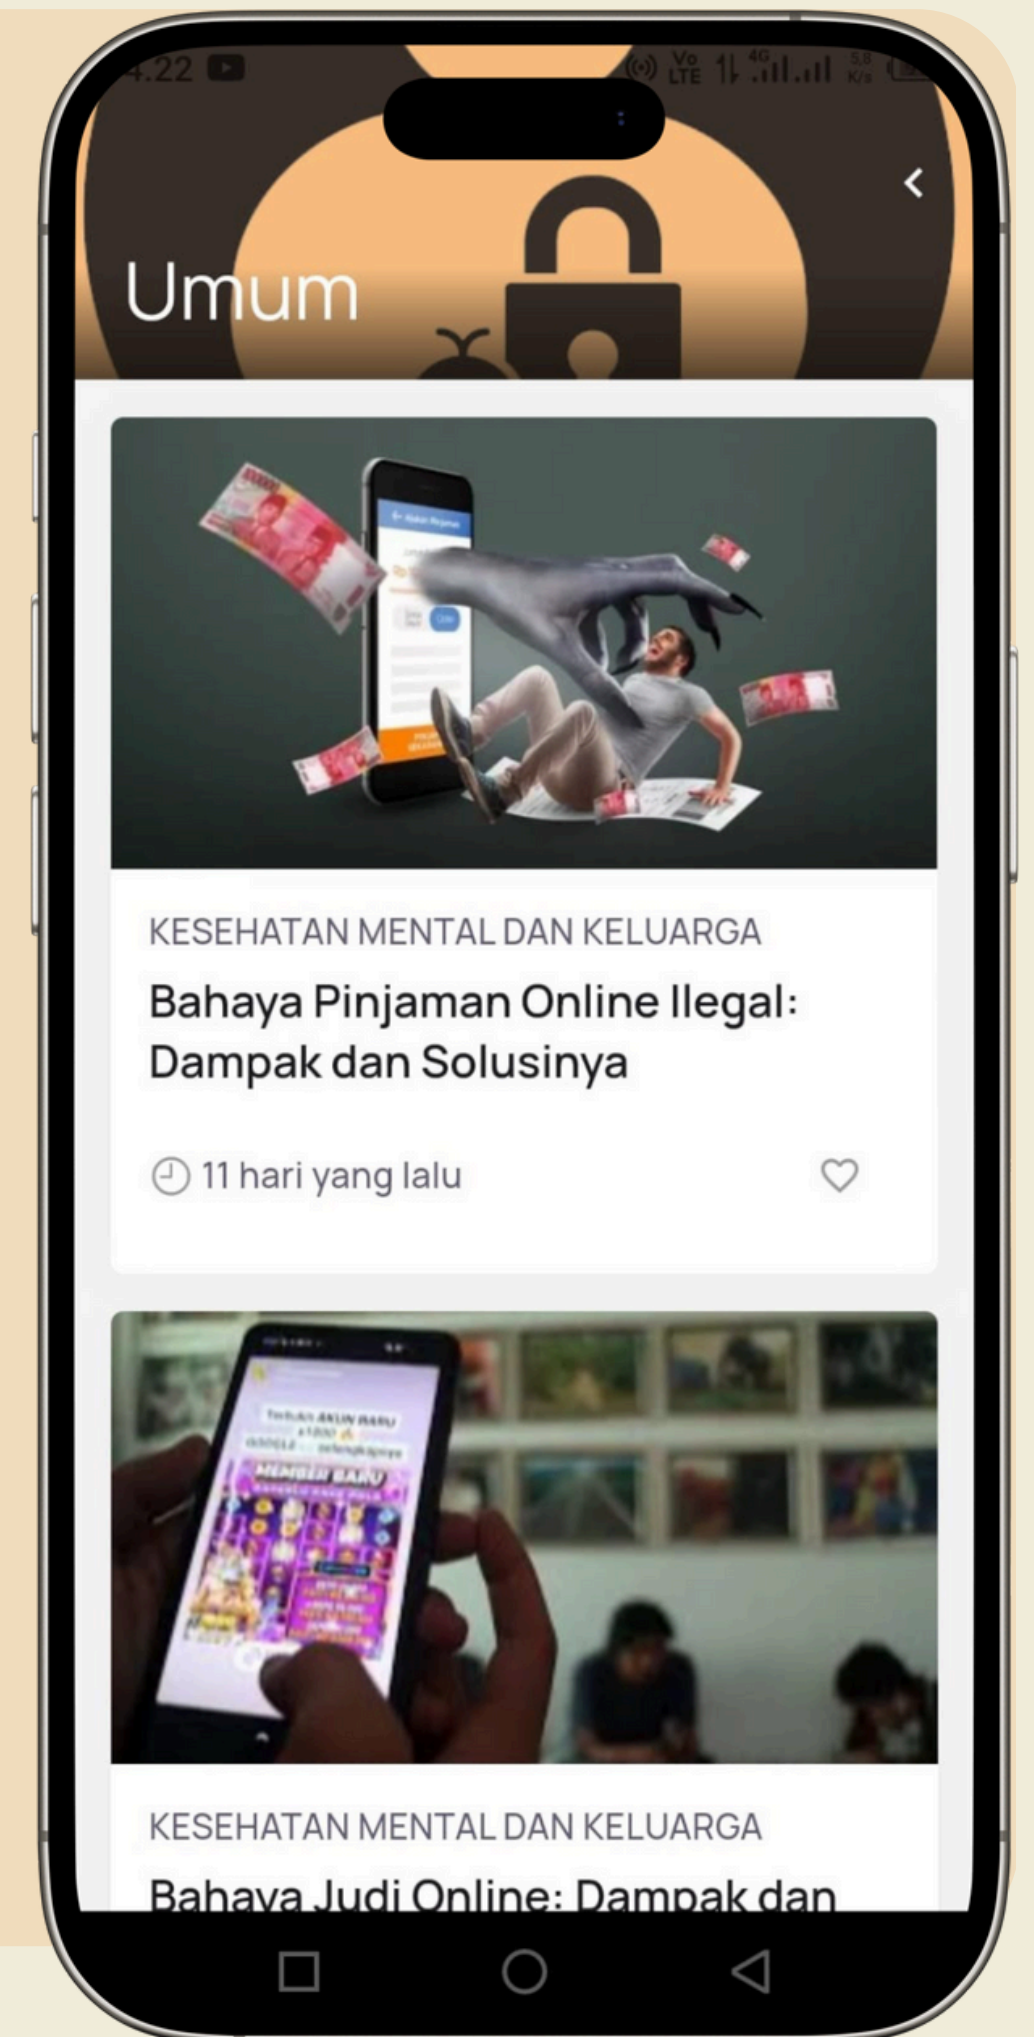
4.22

Vo LTE 4G

Umum

KESEHATAN MENTAL DAN KELUARGA

Bahaya Pinjaman Online Ilegal: Dampak dan Solusinya

11 hari yang lalu

MEMBER BARU

KESEHATAN MENTAL DAN KELUARGA

Bahaya Judi Online: Dampak dan